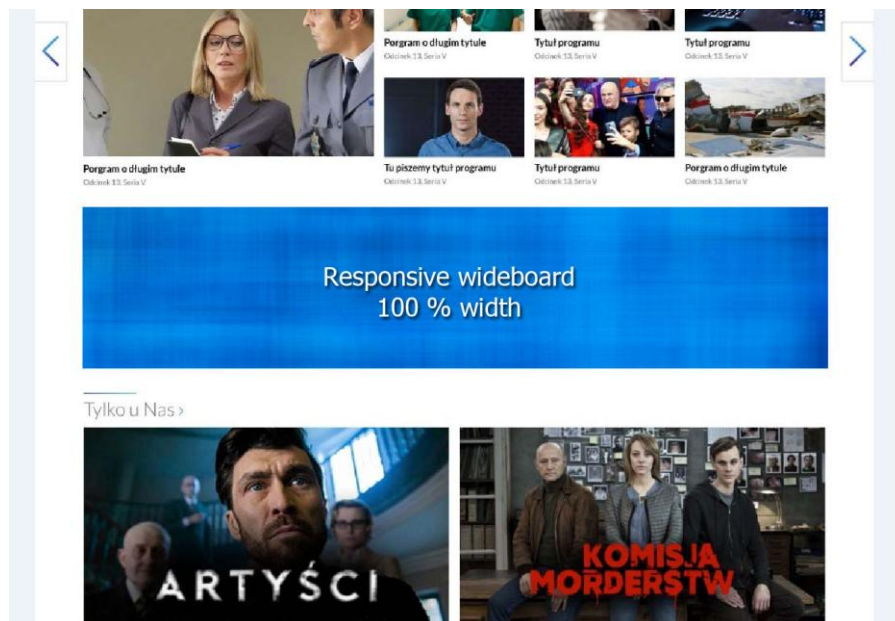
Porgram o długim tytule
Odcinek 13, Seria V

Tytuł programu
Odcinek 13, Seria V

Tytuł programu
Odcinek 13, Seria V

Porgram o długim tytule
Odcinek 13, Seria V

Tu piszemy tytuł programu
Odcinek 13, Seria V

Tytuł programu
Odcinek 13, Seria V

Porgram o długim tytule
Odcinek 13, Seria V

Responsive wideboard
100 % width

Tylko u Nas ›

ARTYŚCI

KOMISJA MORDERSTW